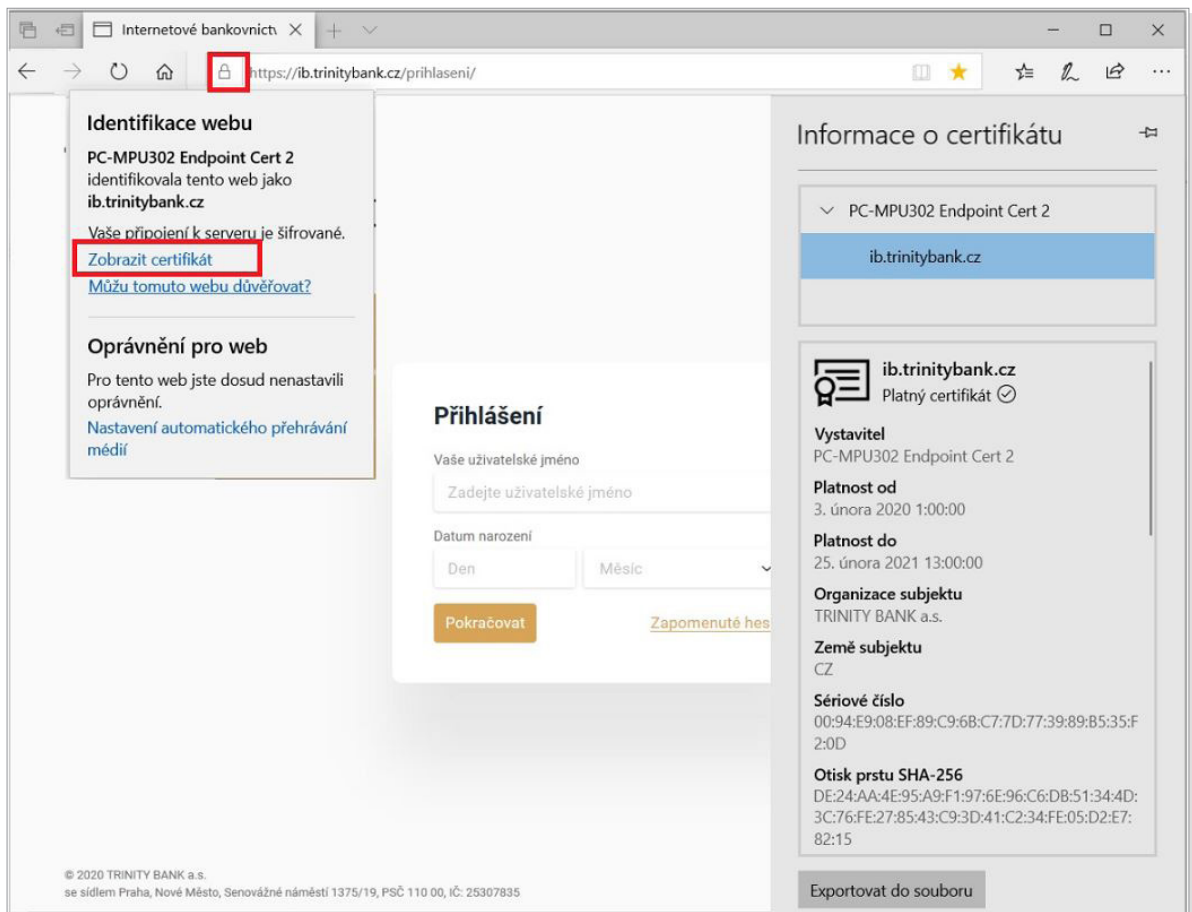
Internetové bankovnictv

https://ib.trinitybank.cz/prihlaseni/

Identifikace webu

PC-MPU302 Endpoint Cert 2 identifikovala tento web jako ib.trinitybank.cz

Vaše připojení k serveru je šifrované.

Zobrazit certifikát

Můžu tomuto webu důvěřovat?

Oprávnění pro web

Pro tento web jste dosud nenastavili oprávnění.

Nastavení automatického přehrávání médií

Přihlášení

Vaše uživatelské jméno

Zadejte uživatelské jméno

Datum narození

Den

Měsíc

Pokračovat

Zapomenuté hes

© 2020 TRINITY BANK a.s.
se sídlem Praha, Nové Město, Senovážné náměstí 1375/19, PSČ 110 00, IČ: 25307835

Informace o certifikátu

PC-MPU302 Endpoint Cert 2

ib.trinitybank.cz

ib.trinitybank.cz
Platný certifikát

Vystavitel
PC-MPU302 Endpoint Cert 2

Platnost od
3. února 2020 1:00:00

Platnost do
25. února 2021 13:00:00

Organizace subjektu
TRINITY BANK a.s.

Země subjektu
CZ

Sériové číslo
00:94:E9:08:EF:89:C9:6B:C7:7D:77:39:89:B5:35:F2:0D

Otisk prstu SHA-256
DE:24:AA:4E:95:A9:F1:97:6E:96:C6:DB:51:34:4D:3C:76:FE:27:85:43:C9:3D:41:C2:34:FE:05:D2:E7:82:15

Exportovat do souboru